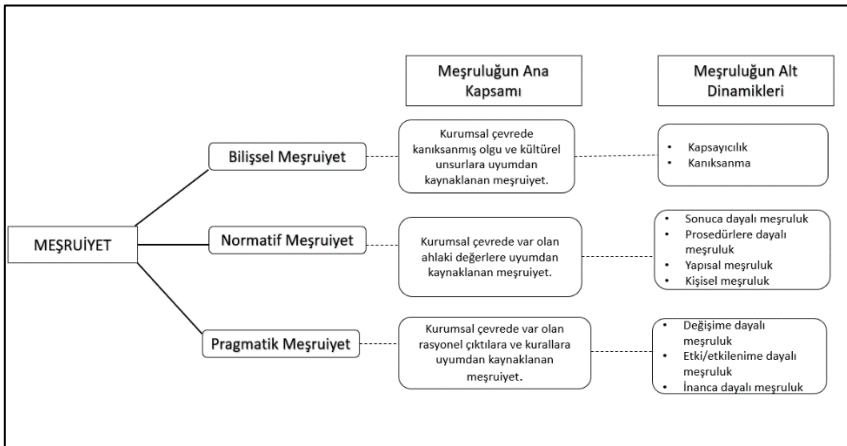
Meşruluğun Ana Kapsamı

Meşruluğun Alt Dinamikleri

MEŞRUIYET

Bilişsel Meşruiyet

Kurumsal çevrede kanıksanmış olgu ve kültürel unsurlara uyumdan kaynaklanan meşruiyet.

- Kapsayıcılık
- Kanıksanma

Normatif Meşruiyet

Kurumsal çevrede var olan ahlaki değerlere uyumdan kaynaklanan meşruiyet.

- Sonuca dayalı meşruluk
- Prosedürlere dayalı meşruluk
- Yapısal meşruluk
- Kişisel meşruluk

Pragmatik Meşruiyet

Kurumsal çevrede var olan rasyonel çıktılara ve kurallara uyumdan kaynaklanan meşruiyet.

- Değişime dayalı meşruluk
- Etki/etkilenime dayalı meşruluk
- İnanca dayalı meşruluk